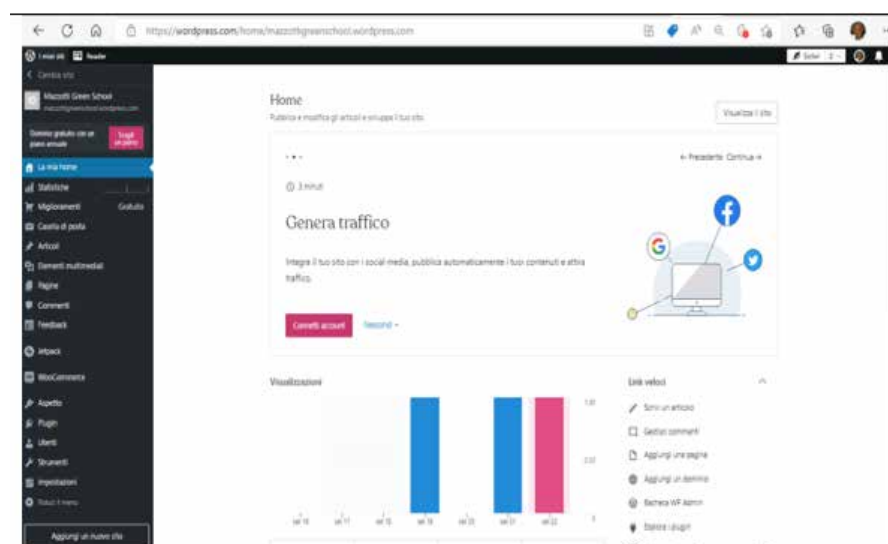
https://wordpress.com/home/mazzottigreenschool.wordpress.com

I miei siti  Reader

Scrivi

< Cambia sito

Mazzotti Green School
mazzottigreenschool.wordpress.com

Dominio gratuito con un piano annuale
Scegli un piano

La mia home
Statistiche
Miglioramenti Gratuito
Casella di posta
Articoli
Elementi multimediali
Pagine
Commenti
Feedback
Jetpack
WooCommerce
Aspetto
Plugin
Utenti
Strumenti
Impostazioni
Riduci il menu

Aggiungi un nuovo sito

Home
Pubblica e modifica gli articoli e sviluppa il tuo sito.

Visualizza il sito

• • •
← Precedente  Continua →

3 minuti

Genera traffico

Integra il tuo sito con i social media, pubblica automaticamente i tuoi contenuti e attira traffico.

Connetti account
Secondo ▾

Visualizzazioni

1,00
0,50
0

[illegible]

Link veloci

Scrivi un articolo
Gestisci commenti
Aggiungi una pagina
Aggiungi un dominio
Bacheca WP Admin
Esplora i plugin